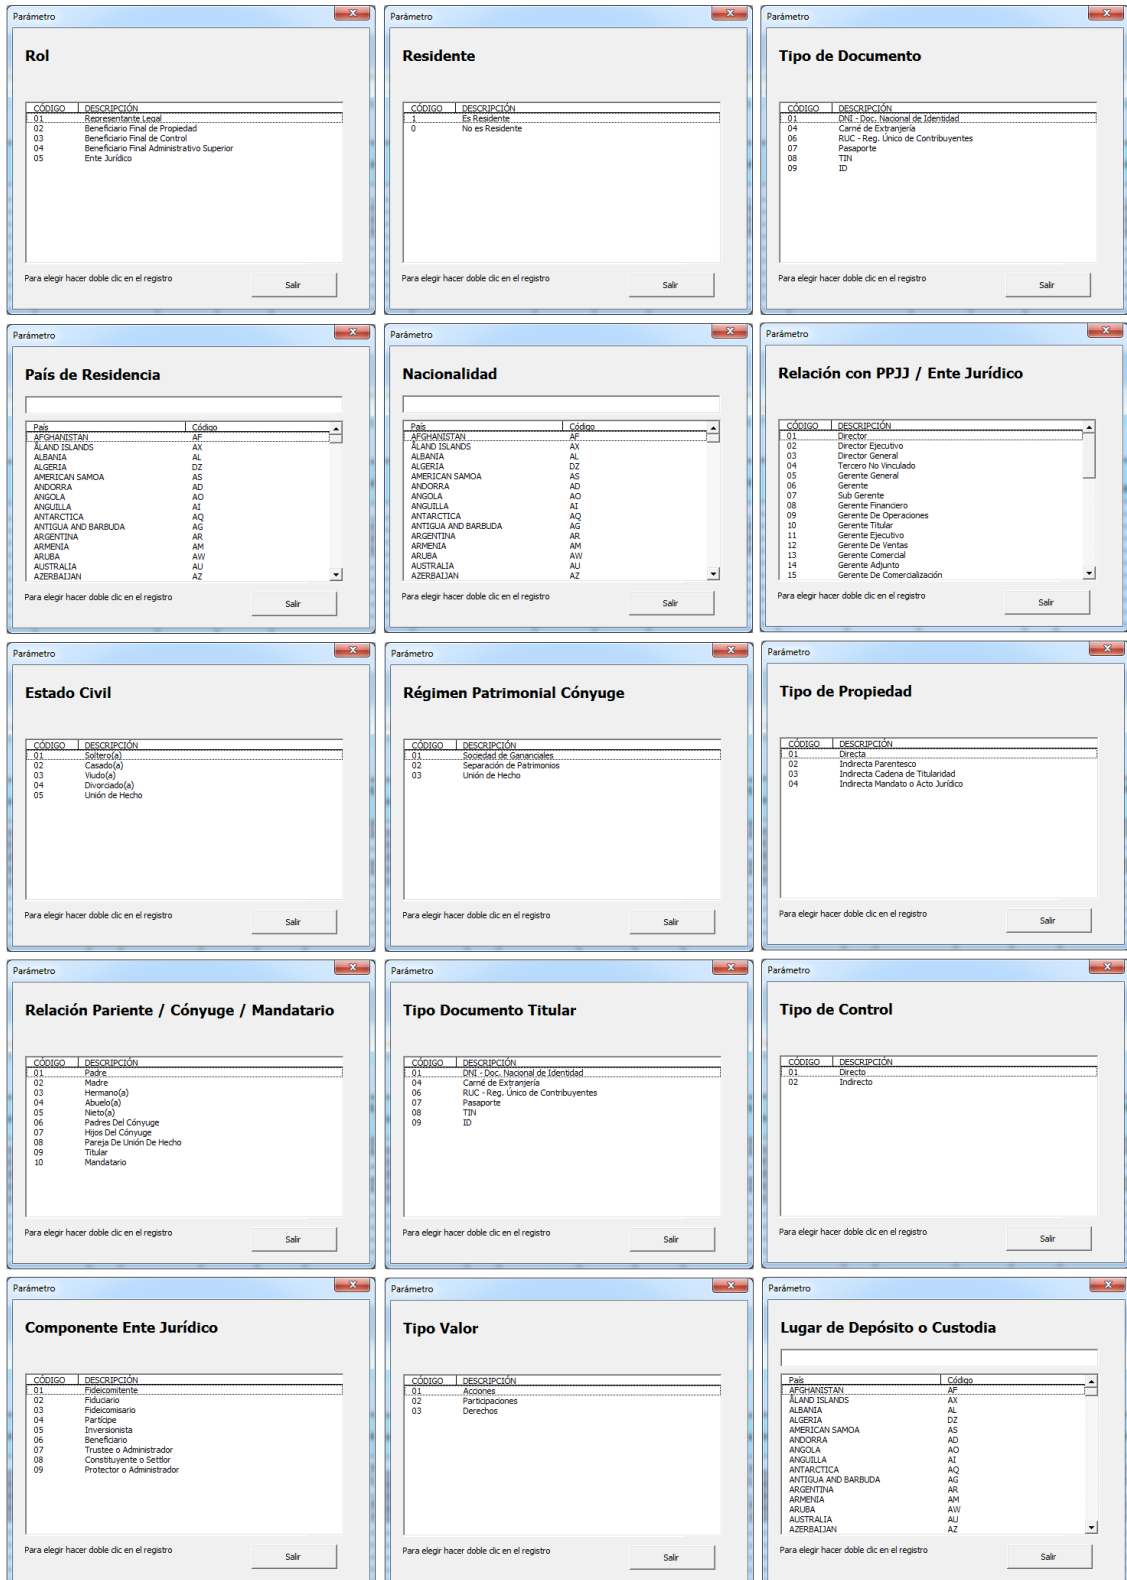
Parámetro

Rol

| CÓDIGO | DESCRIPCIÓN |
|---|---|
| 01 | Representante Legal |
| 02 | Beneficiario Final de Propiedad |
| 03 | Beneficiario Final de Control |
| 04 | Beneficiario Final Administrativo Superior |
| 05 | Ente Jurídico |

Para elegir hacer doble clic en el registro

Salir

Parámetro

Residente

| CÓDIGO | DESCRIPCIÓN |
|---|---|
| 1 | Es Residente |
| 0 | No es Residente |

Para elegir hacer doble clic en el registro

Salir

Parámetro

Tipo de Documento

| CÓDIGO | DESCRIPCIÓN |
|---|---|
| 01 | DNI - Doc. Nacional de Identidad |
| 04 | Carné de Extranjería |
| 06 | RUC - Reg. Único de Contribuyentes |
| 07 | Pasaporte |
| 08 | TIN |
| 09 | ID |

Para elegir hacer doble clic en el registro

Salir

Parámetro

País de Residencia

| País | Código |
|---|---|
| AFGHANISTAN | AF |
| ÅLAND ISLANDS | AX |
| ALBANIA | AL |
| ALGERIA | DZ |
| AMERICAN SAMOA | AS |
| ANDORRA | AD |
| ANGOLA | AO |
| ANGUILLA | AI |
| ANTARCTICA | AQ |
| ANTIGUA AND BARBUDA | AG |
| ARGENTINA | AR |
| ARMENIA | AM |
| ARUBA | AW |
| AUSTRALIA | AU |
| AZERBAIJAN | AZ |

Para elegir hacer doble clic en el registro

Salir

Parámetro

Nacionalidad

| País | Código |
|---|---|
| AFGHANISTAN | AF |
| ÅLAND ISLANDS | AX |
| ALBANIA | AL |
| ALGERIA | DZ |
| AMERICAN SAMOA | AS |
| ANDORRA | AD |
| ANGOLA | AO |
| ANGUILLA | AI |
| ANTARCTICA | AQ |
| ANTIGUA AND BARBUDA | AG |
| ARGENTINA | AR |
| ARMENIA | AM |
| ARUBA | AW |
| AUSTRALIA | AU |
| AZERBAIJAN | AZ |

Para elegir hacer doble clic en el registro

Salir

Parámetro

Relación con PPJJ / Ente Jurídico

| CÓDIGO | DESCRIPCIÓN |
|---|---|
| 01 | Director |
| 02 | Director Ejecutivo |
| 03 | Director General |
| 04 | Tercero No Vinculado |
| 05 | Gerente General |
| 06 | Gerente |
| 07 | Sub Gerente |
| 08 | Gerente Financiero |
| 09 | Gerente De Operaciones |
| 10 | Gerente Titular |
| 11 | Gerente Ejecutivo |
| 12 | Gerente De Ventas |
| 13 | Gerente Comercial |
| 14 | Gerente Adjunto |
| 15 | Gerente De Comercialización |

Para elegir hacer doble clic en el registro

Salir

Parámetro

Estado Civil

| CÓDIGO | DESCRIPCIÓN |
|---|---|
| 01 | Soltero(a) |
| 02 | Casado(a) |
| 03 | Viudo(a) |
| 04 | Divorciado(a) |
| 05 | Unión de Hecho |

Para elegir hacer doble clic en el registro

Salir

Parámetro

Régimen Patrimonial Cónyuge

| CÓDIGO | DESCRIPCIÓN |
|---|---|
| 01 | Sociedad de Gananciales |
| 02 | Separación de Patrimonios |
| 03 | Unión de Hecho |

Para elegir hacer doble clic en el registro

Salir

Parámetro

Tipo de Propiedad

| CÓDIGO | DESCRIPCIÓN |
|---|---|
| 01 | Directa |
| 02 | Indirecta Parentesco |
| 03 | Indirecta Cadena de Titularidad |
| 04 | Indirecta Mandato o Acto Jurídico |

Para elegir hacer doble clic en el registro

Salir

Parámetro

Relación Pariente / Cónyuge / Mandatario

| CÓDIGO | DESCRIPCIÓN |
|---|---|
| 01 | Padre |
| 02 | Madre |
| 03 | Hermano(a) |
| 04 | Abuelo(a) |
| 05 | Nieto(a) |
| 06 | Padres Del Cónyuge |
| 07 | Hijos Del Cónyuge |
| 08 | Pareja De Unión De Hecho |
| 09 | Titular |
| 10 | Mandatario |

Para elegir hacer doble clic en el registro

Salir

Parámetro

Tipo Documento Titular

| CÓDIGO | DESCRIPCIÓN |
|---|---|
| 01 | DNI - Doc. Nacional de Identidad |
| 04 | Carné de Extranjería |
| 06 | RUC - Reg. Único de Contribuyentes |
| 07 | Pasaporte |
| 08 | TIN |
| 09 | ID |

Para elegir hacer doble clic en el registro

Salir

Parámetro

Tipo de Control

| CÓDIGO | DESCRIPCIÓN |
|---|---|
| 01 | Directo |
| 02 | Indirecto |

Para elegir hacer doble clic en el registro

Salir

Parámetro

Componente Ente Jurídico

| CÓDIGO | DESCRIPCIÓN |
|---|---|
| 01 | Fideicomitente |
| 02 | Fiduciario |
| 03 | Fideicomisario |
| 04 | Partícipe |
| 05 | Inversionista |
| 06 | Beneficiario |
| 07 | Trustee o Administrador |
| 08 | Constituyente o Settlor |
| 09 | Protector o Administrador |

Para elegir hacer doble clic en el registro

Salir

Parámetro

Tipo Valor

| CÓDIGO | DESCRIPCIÓN |
|---|---|
| 01 | Acciones |
| 02 | Participaciones |
| 03 | Derechos |

Para elegir hacer doble clic en el registro

Salir

Parámetro

Lugar de Depósito o Custodia

| País | Código |
|---|---|
| AFGHANISTAN | AF |
| ÅLAND ISLANDS | AX |
| ALBANIA | AL |
| ALGERIA | DZ |
| AMERICAN SAMOA | AS |
| ANDORRA | AD |
| ANGOLA | AO |
| ANGUILLA | AI |
| ANTARCTICA | AQ |
| ANTIGUA AND BARBUDA | AG |
| ARGENTINA | AR |
| ARMENIA | AM |
| ARUBA | AW |
| AUSTRALIA | AU |
| AZERBAIJAN | AZ |

Para elegir hacer doble clic en el registro

Salir